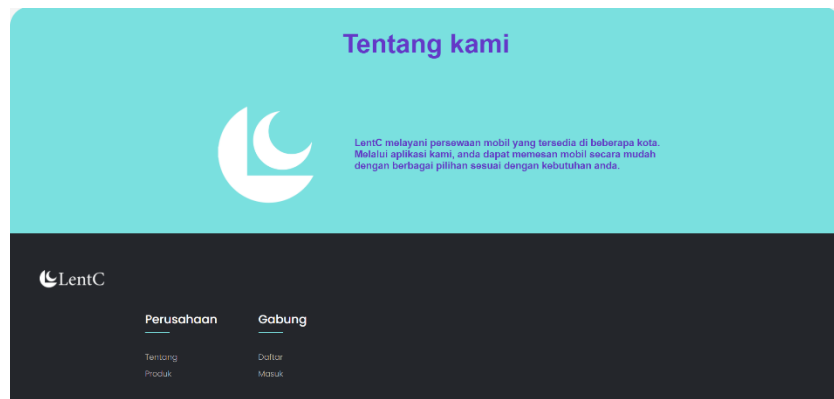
Tentang kami

LentC melayani persewaan mobil yang tersedia di beberapa kota. Melalui aplikasi kami, anda dapat memesan mobil secara mudah dengan berbagai pilihan sesuai dengan kebutuhan anda.

LentC

Perusahaan

Tentang
Produk

Gabung

Daftar
Masuk